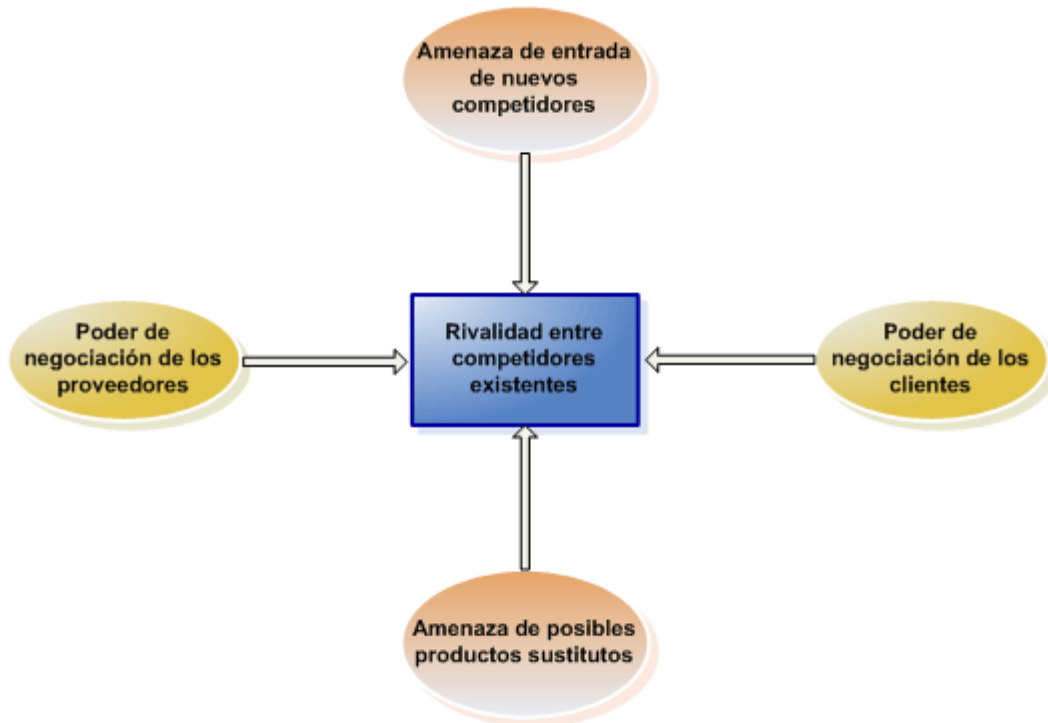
Amenaza de entrada de nuevos competidores

Poder de negociación de los proveedores

Rivalidad entre competidores existentes

Poder de negociación de los clientes

Amenaza de posibles productos sustitutos